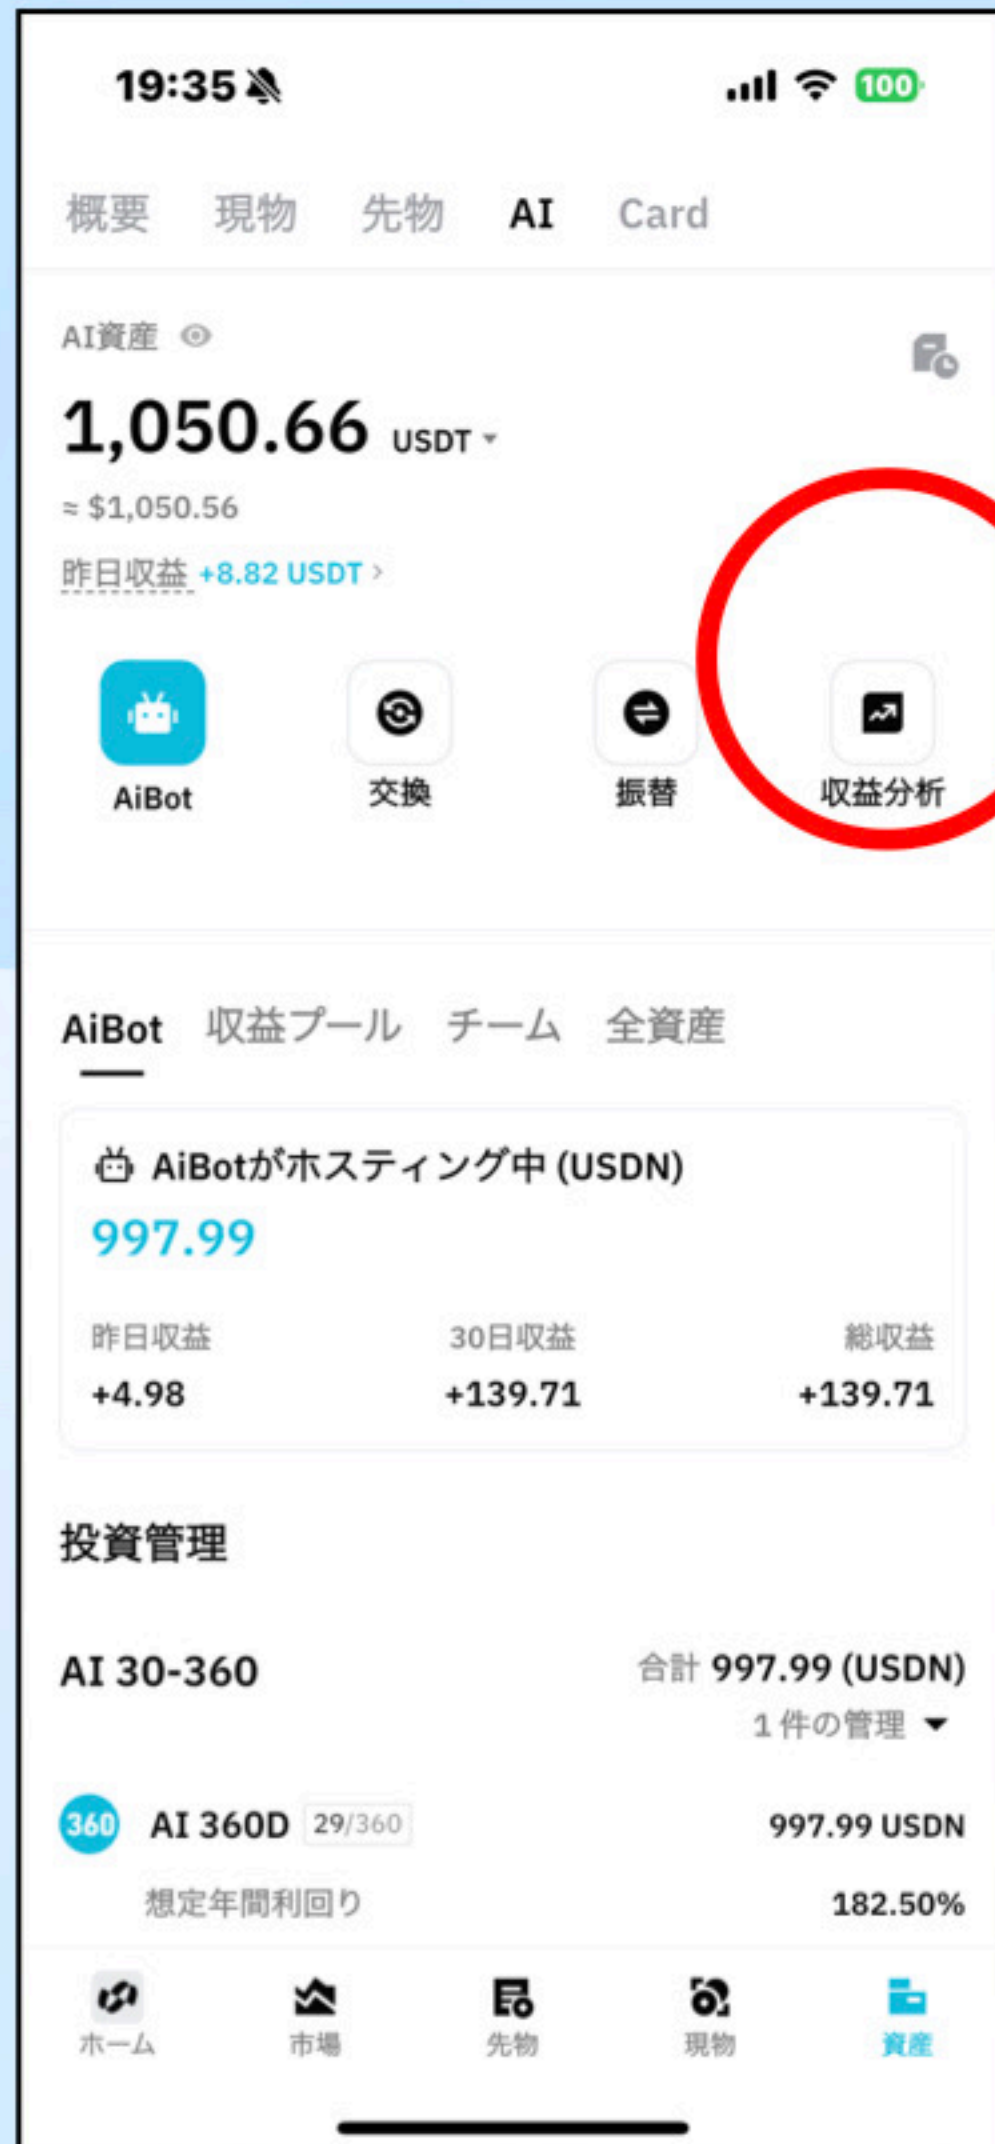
19:35

100

概要 現物 先物 AI Card

AI資産

1,050.66 USDT

≈ $1,050.56

昨日収益 +8.82 USDT ›

AiBot

交換

振替

収益分析

AiBot 収益プール チーム 全資産

AiBotがホスティング中 (USDN)

997.99

| 昨日収益 | 30日収益 | 総収益 |
|---|---|---|
| +4.98 | +139.71 | +139.71 |

投資管理

AI 30-360

合計 997.99 (USDN)

1件の管理

360 AI 360D 29/360

997.99 USDN

想定年間利回り

182.50%

ホーム 市場 先物 現物 資産